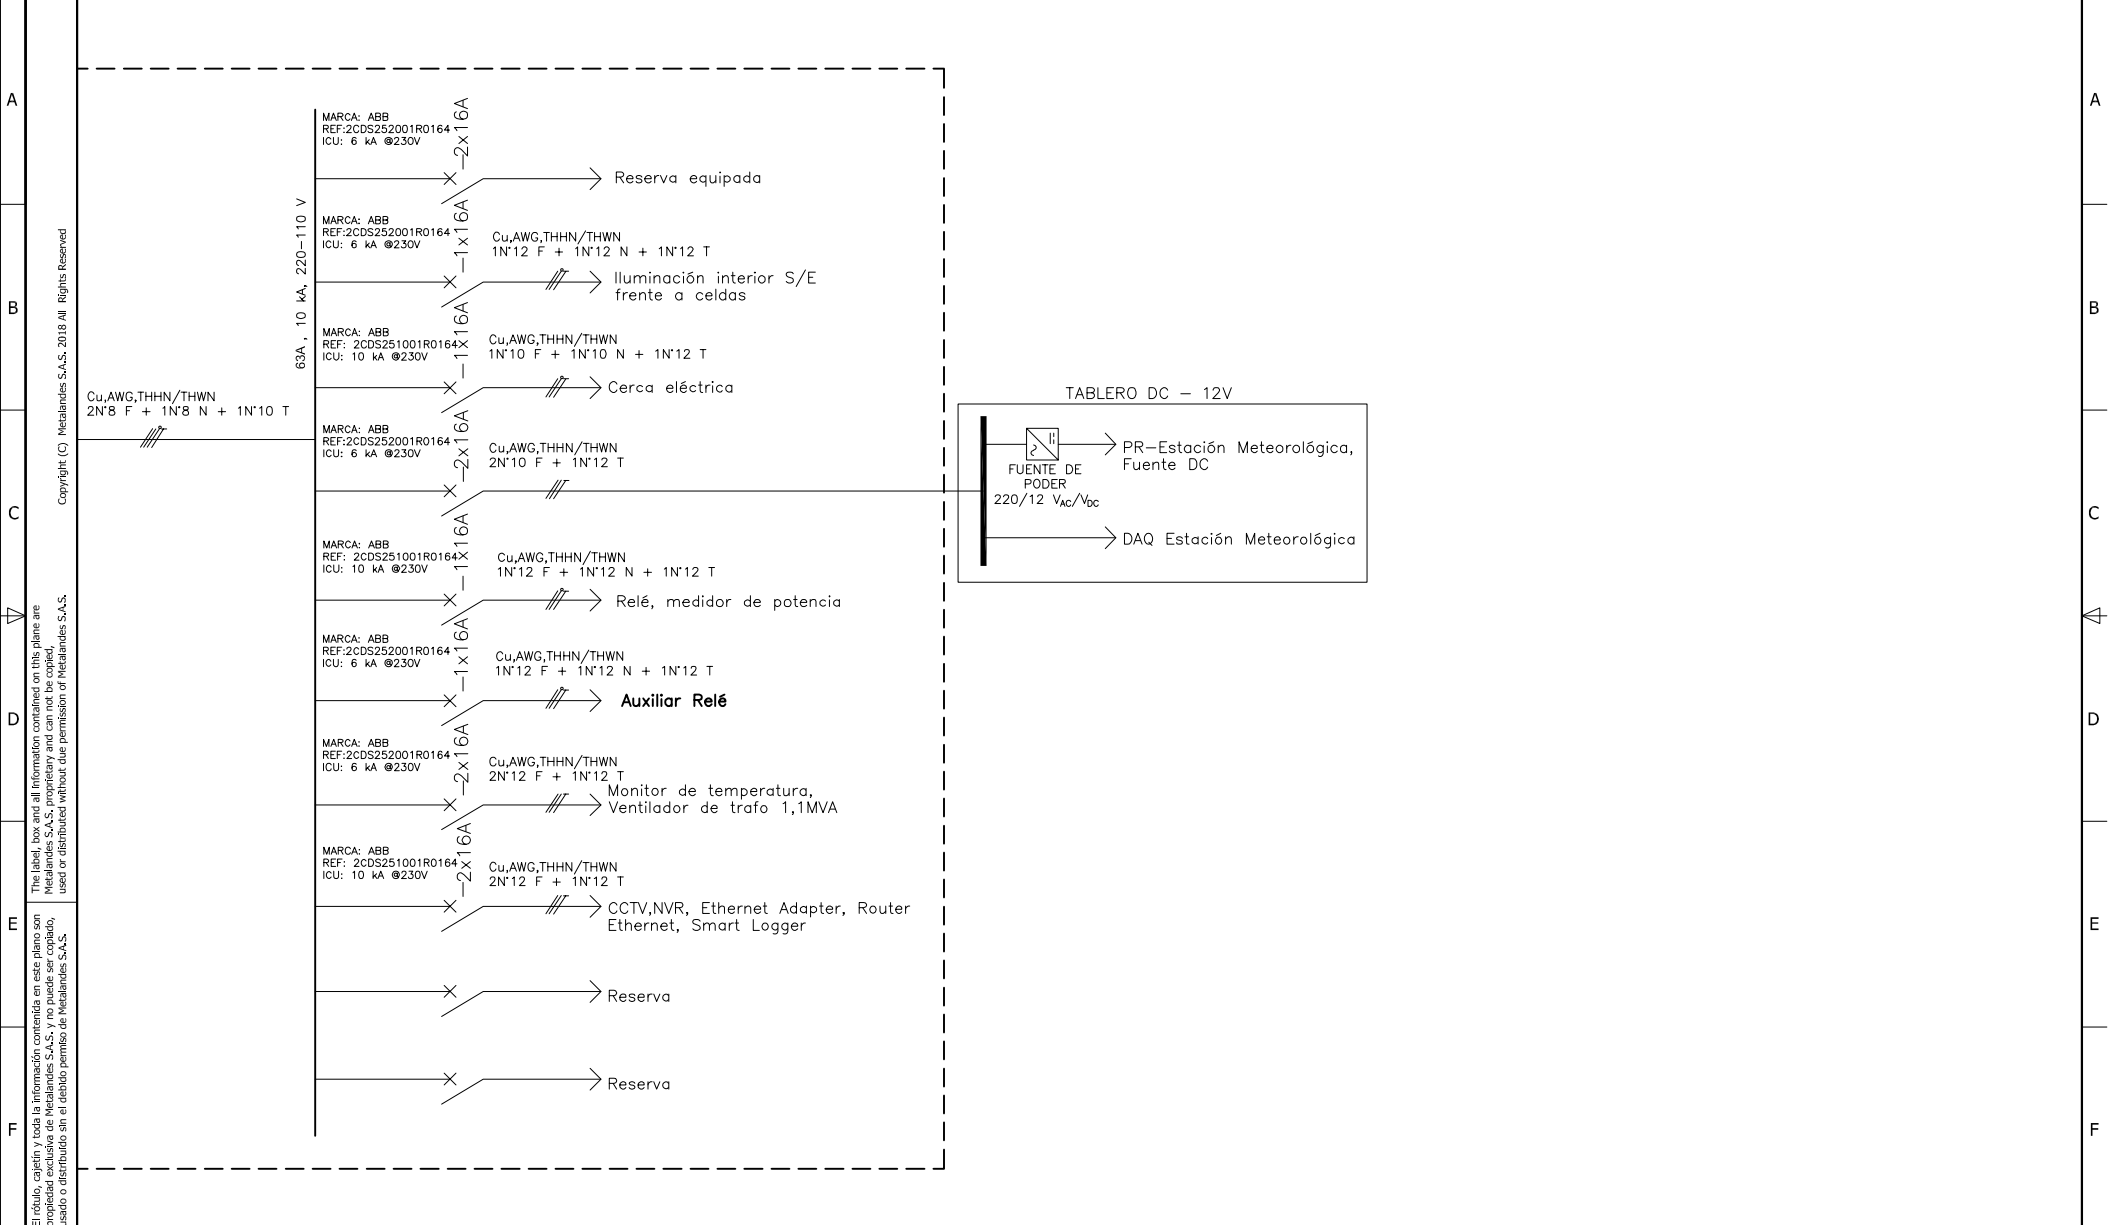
A

B

C

D

E

F

Copyright (C) Metalandes S.A.S. 2018 All Rights Reserved

The label, box and all Information contained on this plane are Metalandes S.A.S. proprietary and can not be copied, used or distributed without due permission of Metalandes S.A.S.

El rótulo, cajetín y toda la información contenida en este plano son propiedad exclusiva de Metalandes S.A.S. y no puede ser copiado, usado o distribuido sin el debido permiso de Metalandes S.A.S.

Cu,AWG,THHN/THWN
2N°8 F + 1N°8 N + 1N°10 T

63A , 10 kA, 220-110 V

MARCA: ABB
REF:2CDS252001R0164
ICU: 6 kA @230V
-2x16A
Reserva equipada

MARCA: ABB
REF:2CDS252001R0164
ICU: 6 kA @230V
-1x16A
Cu,AWG,THHN/THWN
1N°12 F + 1N°12 N + 1N°12 T
Iluminación interior S/E frente a celdas

MARCA: ABB
REF: 2CDS251001R0164
ICU: 10 kA @230V
-1x16A
Cu,AWG,THHN/THWN
1N°10 F + 1N°10 N + 1N°12 T
Cerca eléctrica

MARCA: ABB
REF:2CDS252001R0164
ICU: 6 kA @230V
-2x16A
Cu,AWG,THHN/THWN
2N°10 F + 1N°12 T

TABLERO DC - 12V
FUENTE DE PODER
220/12 $V_{AC}/V_{DC}$
PR-Estación Meteorológica, Fuente DC
DAQ Estación Meteorológica

MARCA: ABB
REF: 2CDS251001R0164
ICU: 10 kA @230V
-1x16A
Cu,AWG,THHN/THWN
1N°12 F + 1N°12 N + 1N°12 T
Relé, medidor de potencia

MARCA: ABB
REF:2CDS252001R0164
ICU: 6 kA @230V
-1x16A
Cu,AWG,THHN/THWN
1N°12 F + 1N°12 N + 1N°12 T
Auxiliar Relé

MARCA: ABB
REF:2CDS252001R0164
ICU: 6 kA @230V
-2x16A
Cu,AWG,THHN/THWN
2N°12 F + 1N°12 T
Monitor de temperatura, Ventilador de trafo 1,1MVA

MARCA: ABB
REF: 2CDS251001R0164
ICU: 10 kA @230V
-2x16A
Cu,AWG,THHN/THWN
2N°12 F + 1N°12 T
CCTV,NVR, Ethernet Adapter, Router Ethernet, Smart Logger

Reserva

Reserva